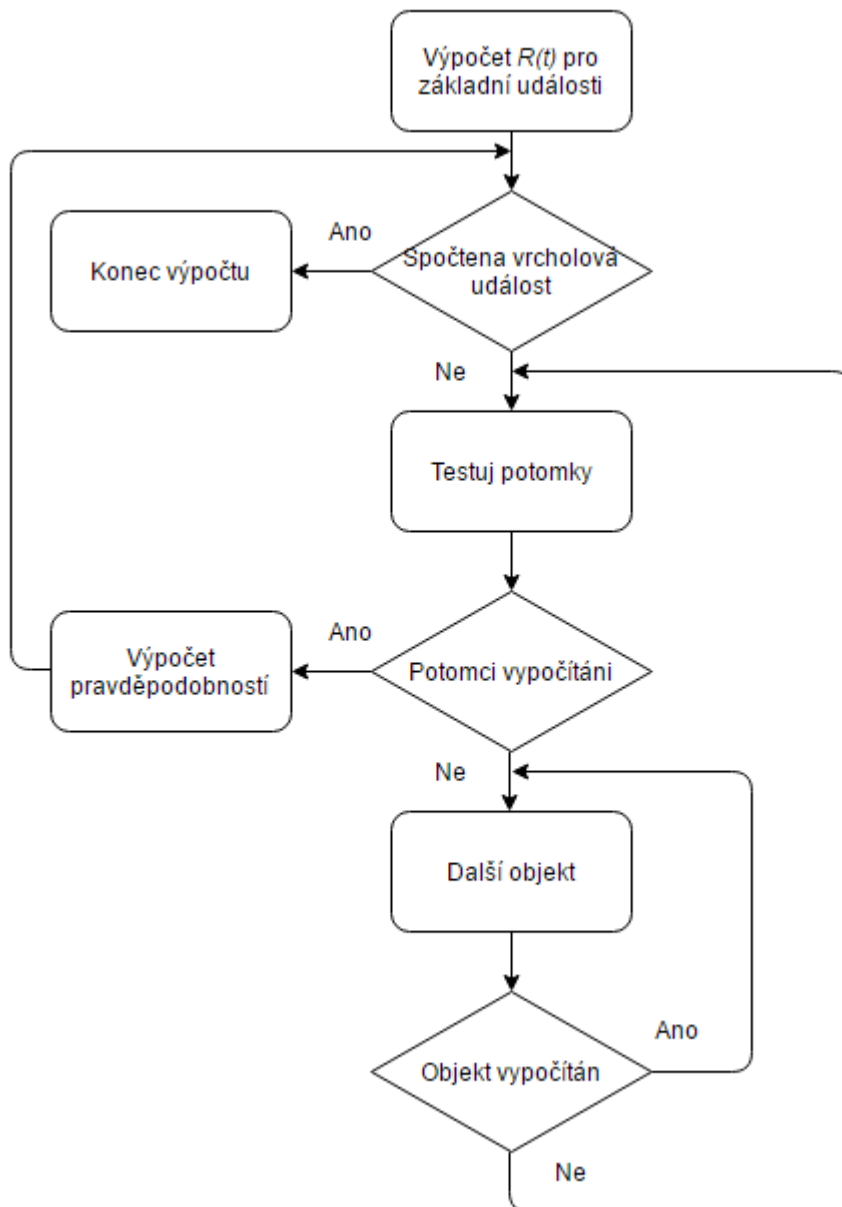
Výpočet $R(t)$ pro základní události

Spočtena vrcholová událost

Ano

Konec výpočtu

Ne

Testuj potomky

Potomci vypočítáni

Ano

Výpočet pravděpodobností

Ne

Další objekt

Objekt vypočítán

Ano

Ne